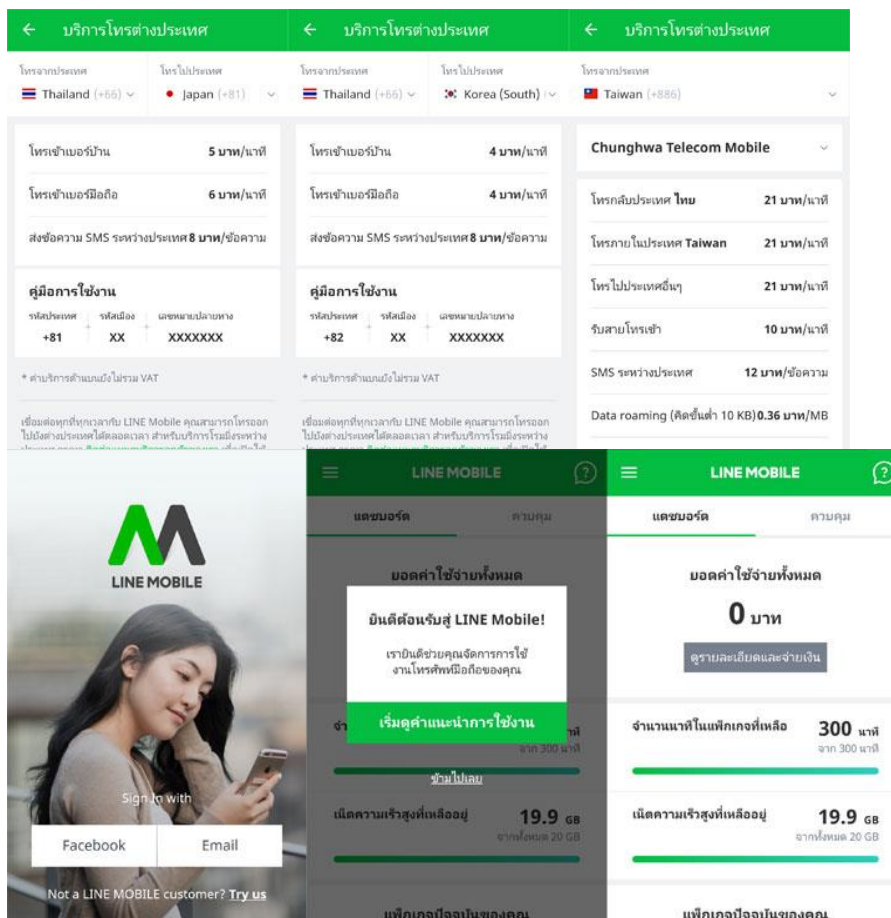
← บริการโทรต่างประเทศ

โทรจากประเทศ
Thailand (+66)
โทรไปประเทศ
Japan (+81)

โทรเข้าเบอร์บ้าน 5 บาท/นาที

โทรเข้าเบอร์มือถือ 6 บาท/นาที

ส่งข้อความ SMS ระหว่างประเทศ 8 บาท/ข้อความ

คู่มือการใช้งาน
รหัสประเทศ +81
รหัสเมือง XX
เลขหมายปลายทาง XXXXXXX

* ค่าบริการดังกล่าวยังไม่รวม VAT

เชื่อมต่อทุกที่ทุกเวลากับ LINE Mobile คุณสามารถโทรออกไปยังต่างประเทศได้ตลอดเวลา สำหรับบริการโรมมิ่งระหว่าง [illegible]

← บริการโทรต่างประเทศ

โทรจากประเทศ
Thailand (+66)
โทรไปประเทศ
Korea (South)

โทรเข้าเบอร์บ้าน 4 บาท/นาที

โทรเข้าเบอร์มือถือ 4 บาท/นาที

ส่งข้อความ SMS ระหว่างประเทศ 8 บาท/ข้อความ

คู่มือการใช้งาน
รหัสประเทศ +82
รหัสเมือง XX
เลขหมายปลายทาง XXXXXXX

* ค่าบริการดังกล่าวยังไม่รวม VAT

เชื่อมต่อทุกที่ทุกเวลากับ LINE Mobile คุณสามารถโทรออกไปยังต่างประเทศได้ตลอดเวลา สำหรับบริการโรมมิ่งระหว่าง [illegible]

← บริการโทรต่างประเทศ

โทรจากประเทศ
Taiwan (+886)

Chunghwa Telecom Mobile

โทรกลับประเทศ ไทย 21 บาท/นาที

โทรภายในประเทศ Taiwan 21 บาท/นาที

โทรไปประเทศอื่นๆ 21 บาท/นาที

รับสายโทรเข้า 10 บาท/นาที

SMS ระหว่างประเทศ 12 บาท/ข้อความ

Data roaming (คิดขั้นต่ำ 10 KB) 0.36 บาท/MB

LINE MOBILE

Sign in with
Facebook
Email
Not a LINE MOBILE customer? Try us

LINE MOBILE
แดชบอร์ด
ควบคุม
ยอดค่าใช้จ่ายทั้งหมด
ยินดีต้อนรับสู่ LINE Mobile!
เรายินดีช่วยคุณจัดการการใช้งานโทรศัพท์มือถือของคุณ
เริ่มดูคำแนะนำการใช้งาน
ข้ามไปเลย
จาก 300 นาที
เน็ตความเร็วสูงที่เหลืออยู่ 19.9 GB
จากทั้งหมด 20 GB
แพ็กเกจปัจจุบันของคุณ

LINE MOBILE
แดชบอร์ด
ควบคุม
ยอดค่าใช้จ่ายทั้งหมด
0 บาท
ดูรายละเอียดและจ่ายเงิน
จำนวนนาทีในแพ็กเกจที่เหลือ 300 นาที
จาก 300 นาที
เน็ตความเร็วสูงที่เหลืออยู่ 19.9 GB
จากทั้งหมด 20 GB
แพ็กเกจปัจจุบันของคุณ